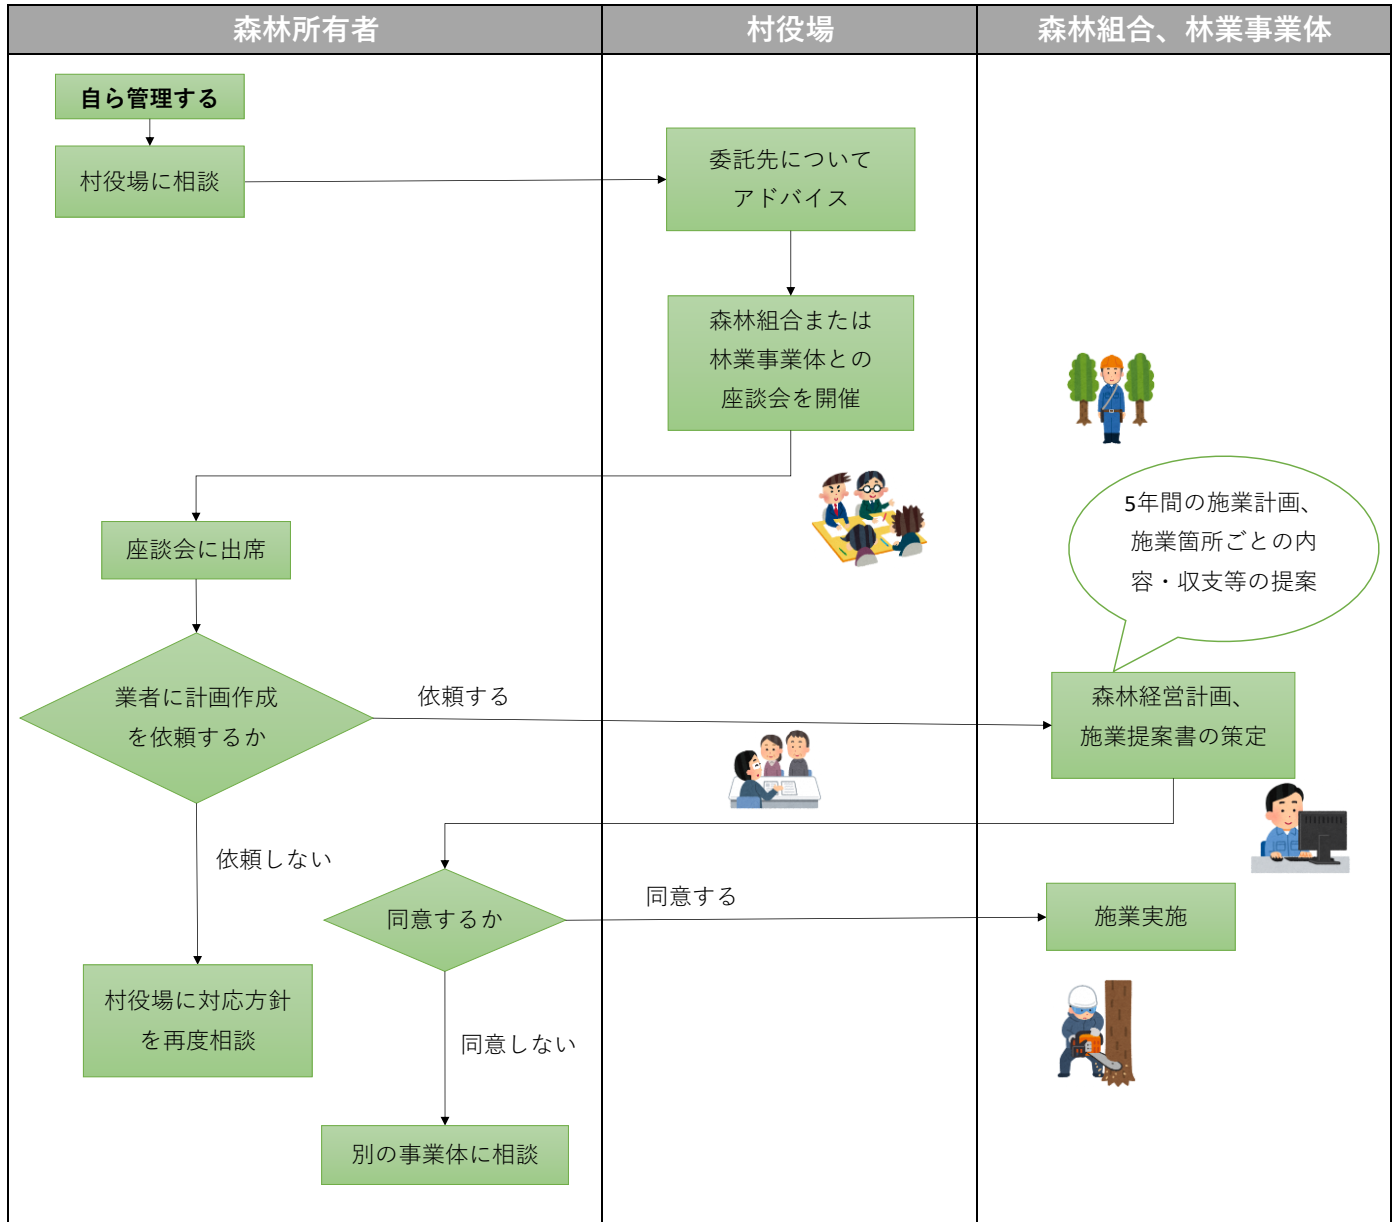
| 森林所有者 | 村役場 | 森林組合、林業事業体 |
|---|---|---|

自ら管理する

村役場に相談

委託先について アドバイス

森林組合または林業事業体との座談会を開催

座談会に出席

5年間の施業計画、施業箇所ごとの内容・収支等の提案

業者に計画作成を依頼するか

依頼する

森林経営計画、施業提案書の策定

依頼しない

同意するか

同意する

施業実施

村役場に対応方針を再度相談

同意しない

別の事業体に相談